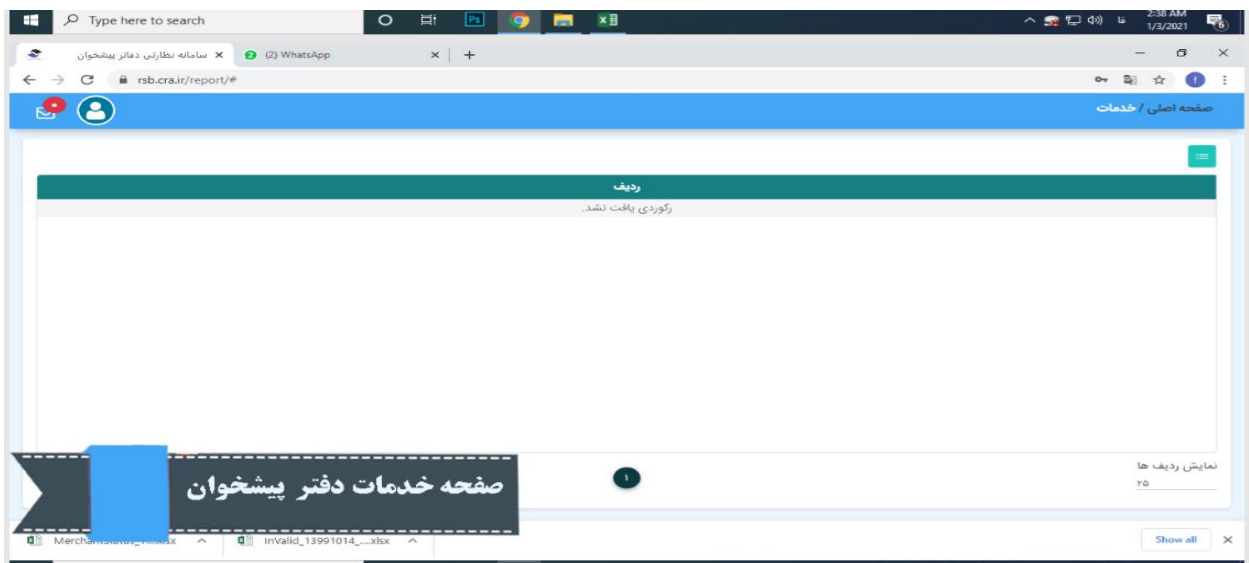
Type here to search

2:38 AM
1/3/2021

سامانه نظارتی دفاتر پیشخوان
(2) WhatsApp

rsb.cra.ir/report/#

صفحه اصلی / خدمات

ردیف
رکوردی یافت نشد.

نمایش ردیف ها
۲۵

۱

صفحه خدمات دفتر پیشخوان

Merchan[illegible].xlsx
InValid_13991014_....xlsx
Show all